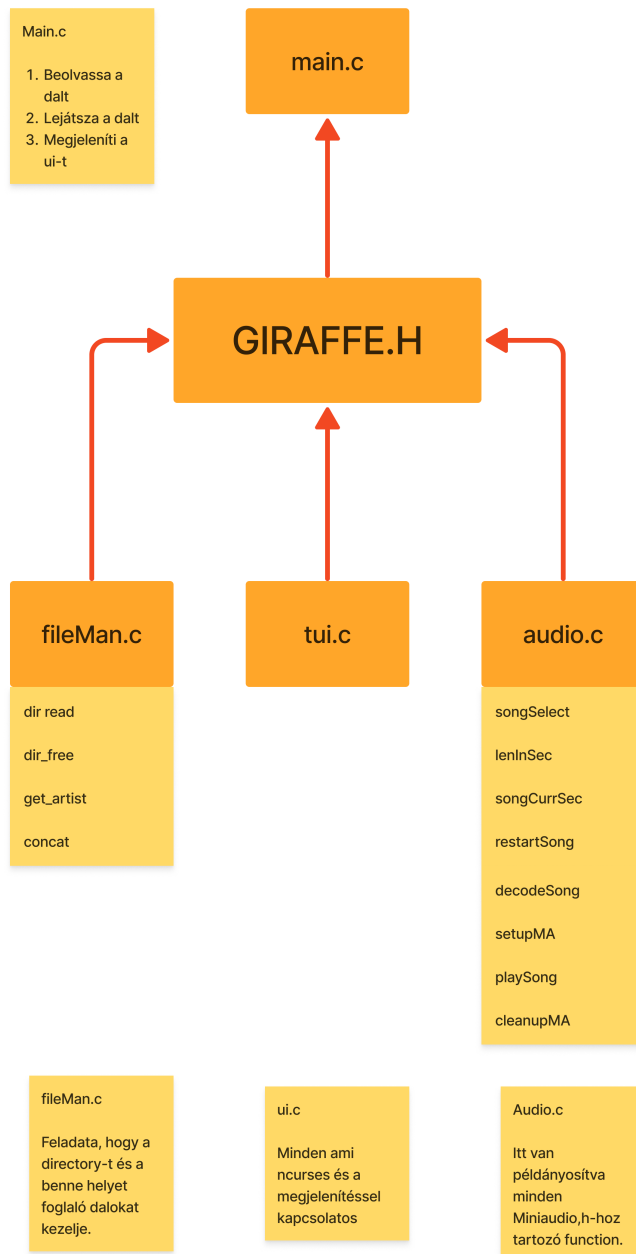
Main.c

1. Beolvassa a dalt
2. Lejátsza a dalt
3. Megjeleníti a ui-t

main.c

GIRAFFE.H

fileMan.c

dir read

dir_free

get_artist

concat

tui.c

audio.c

songSelect

lenInSec

songCurrSec

restartSong

decodeSong

setupMA

playSong

cleanupMA

fileMan.c

Feladata, hogy a directory-t és a benne helyet foglaló dalokat kezelje.

ui.c

Minden ami ncurses és a megjelenítéssel kapcsolatos

Audio.c

Itt van példányosítva minden Miniaudio,h-hoz tartozó function.